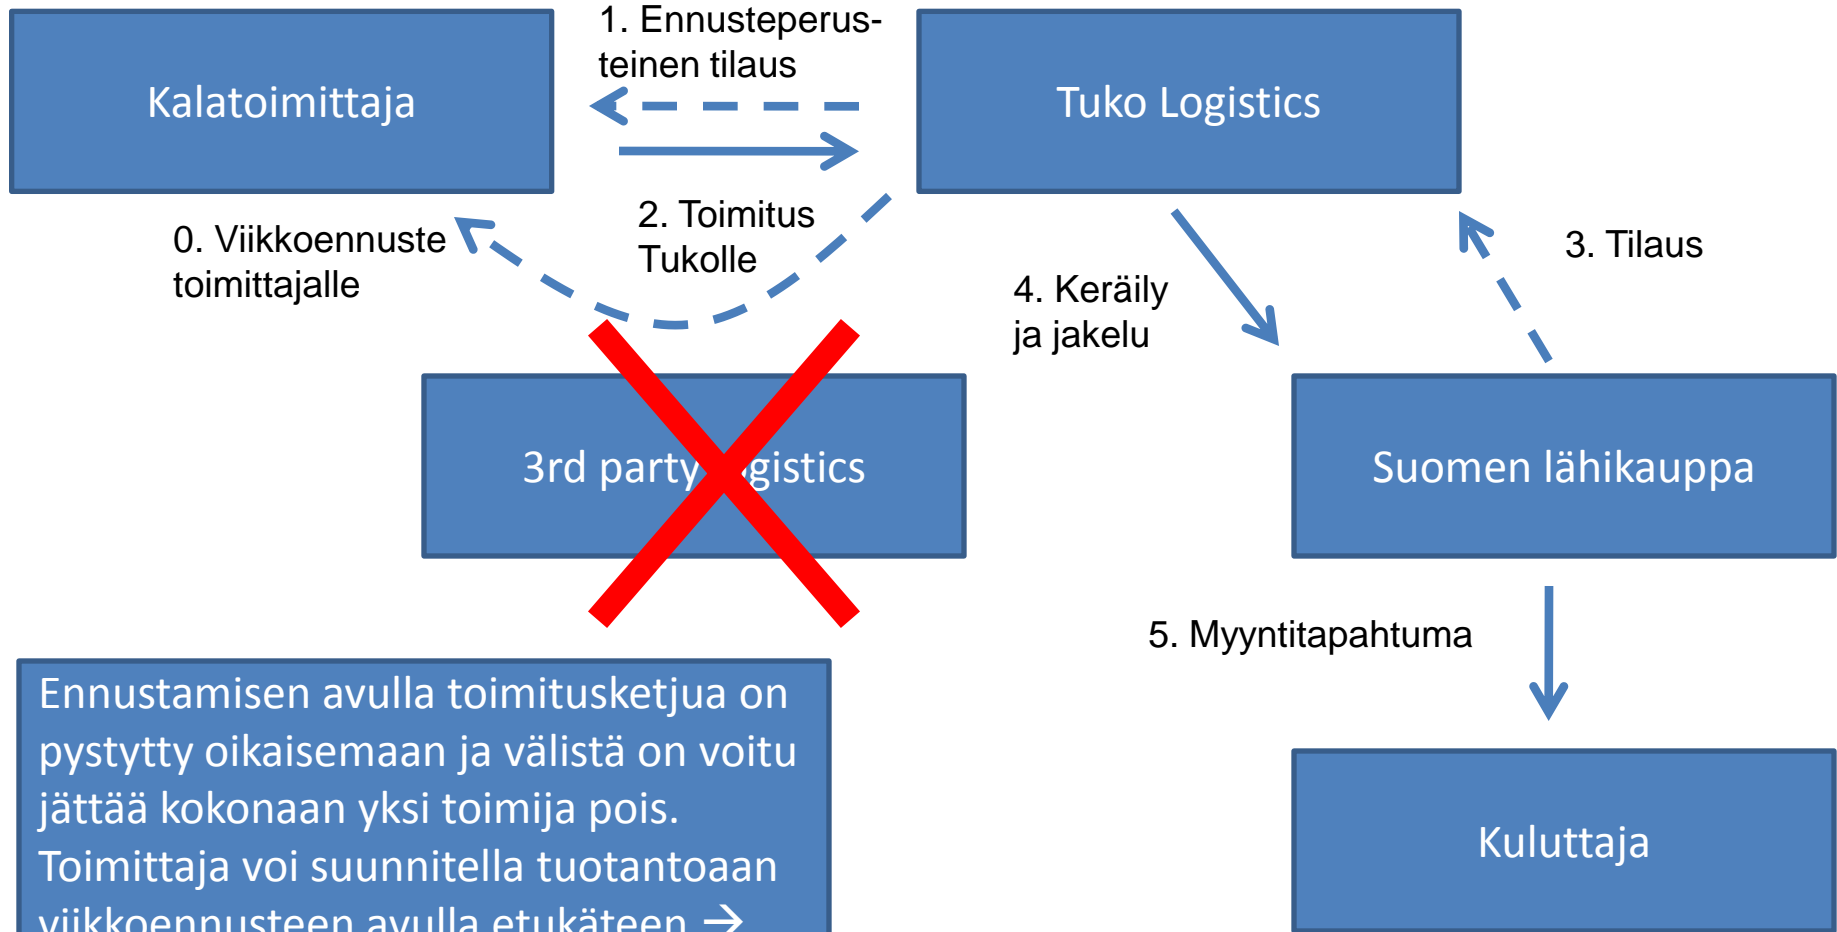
Kalatoimittaja

1. Ennusteperusteinen tilaus

Tuko Logistics

2. Toimitus Tukolle

0. Viikkoennuste toimittajalle

3. Tilaus

4. Keräily ja jakelu

3rd party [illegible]gistics

Suomen lähikauppa

5. Myyntitapahtuma

Ennustamisen avulla toimitusketjua on pystytty oikaisemaan ja välistä on voitu jättää kokonaan yksi toimija pois. Toimittaja voi suunnitella tuotantoaan viikkoennusteen avulla etukäteen →

Kuluttaja